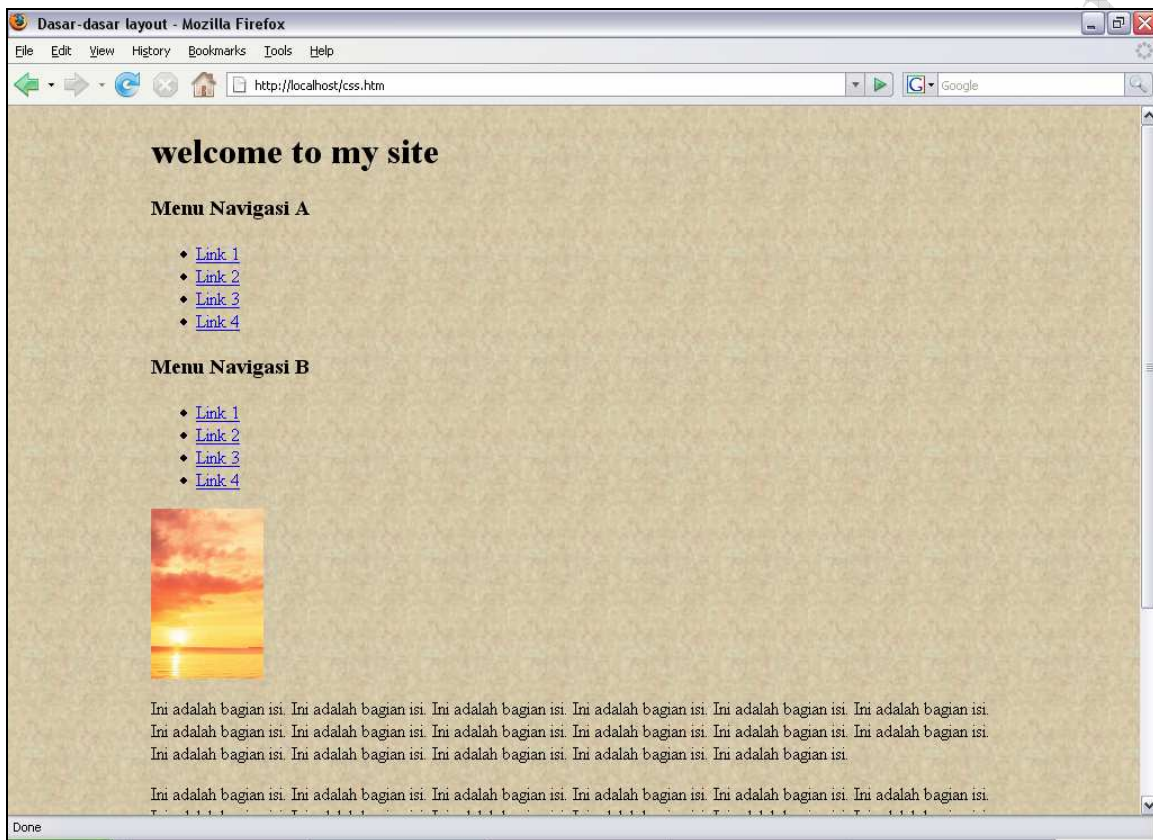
Dasar-dasar layout - Mozilla Firefox

File Edit View History Bookmarks Tools Help

http://localhost/css.htm

Google

# welcome to my site

### Menu Navigasi A

- Link 1
- Link 2
- Link 3
- Link 4

### Menu Navigasi B

- Link 1
- Link 2
- Link 3
- Link 4

Ini adalah bagian isi. Ini adalah bagian isi. Ini adalah bagian isi. Ini adalah bagian isi. Ini adalah bagian isi. Ini adalah bagian isi. Ini adalah bagian isi. Ini adalah bagian isi. Ini adalah bagian isi. Ini adalah bagian isi. Ini adalah bagian isi. Ini adalah bagian isi. Ini adalah bagian isi. Ini adalah bagian isi. Ini adalah bagian isi. Ini adalah bagian isi. Ini adalah bagian isi.

Ini adalah bagian isi. Ini adalah bagian isi. Ini adalah bagian isi. Ini adalah bagian isi. Ini adalah bagian isi. Ini adalah bagian isi.
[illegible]

Done